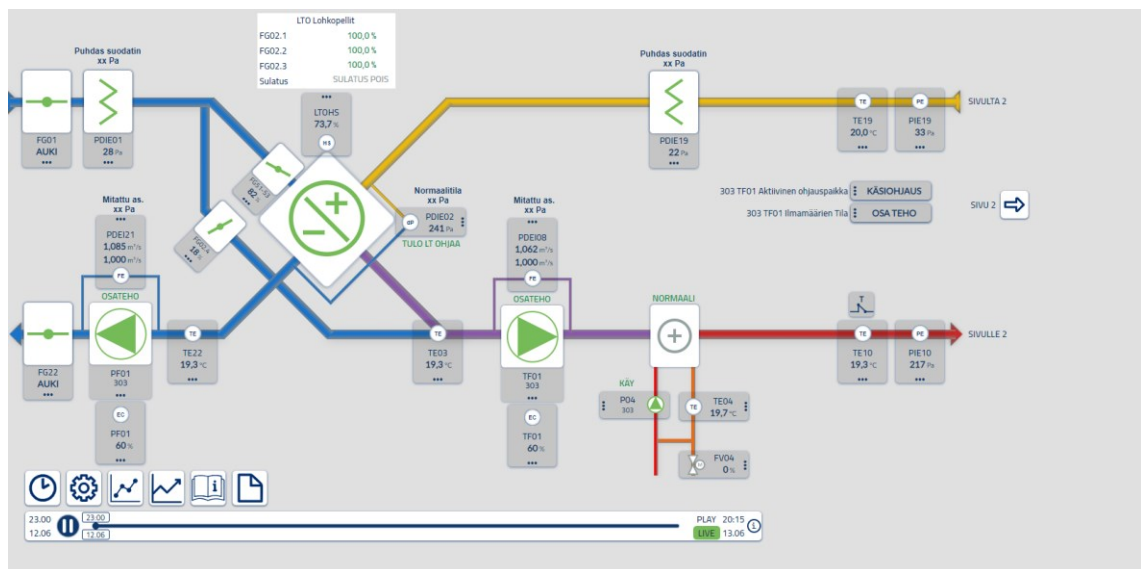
LTO Lohkopellit

| | |
|---|---|
| FG02.1 | 100,0 % |
| FG02.2 | 100,0 % |
| FG02.3 | 100,0 % |
| Sulatus | SULATUS POIS |

Puhdas suodatin
xx Pa

FG01
AUKI
•••

PDIE01
28 Pa
•••

LTOHS
73,7 %
HS

FG02.2
82 %
•••

FG02.1
18 %
•••

Normaalitila
xx Pa
DP
PDIE02
241 Pa
TULO LT OHJAA

Puhdas suodatin
xx Pa

PDIE19
22 Pa
•••

TE
TE19
20,0 °C
•••

PE
PIE19
33 Pa
•••

SIVULTA 2

303 TF01 Aktiivinen ohjauspaikka KÄSIOHJAUS
303 TF01 Ilmamäärien Tila OSA TEHO

SIVU 2

Mitattu as.
xx Pa
•••
PDEI21
1,085 m³/s
1,000 m³/s
FE
OSATEHO

Mitattu as.
xx Pa
•••
PDEI08
1,062 m³/s
1,000 m³/s
FE
OSATEHO

NORMAALI

FG22
AUKI
•••

PF01
303

TE
TE22
19,3 °C
•••

TE
TE03
19,3 °C
•••

TF01
303

TE
TE10
19,3 °C
•••

PE
PIE10
217 Pa
•••

SIVULLE 2

EC
PF01
60 %
•••

EC
TF01
60 %
•••

KÄY
P04
303

TE
TE04
19,7 °C

FV04
0 %

23.00
12.06
23.00
12.06
PLAY 20:15
LIVE 13.06